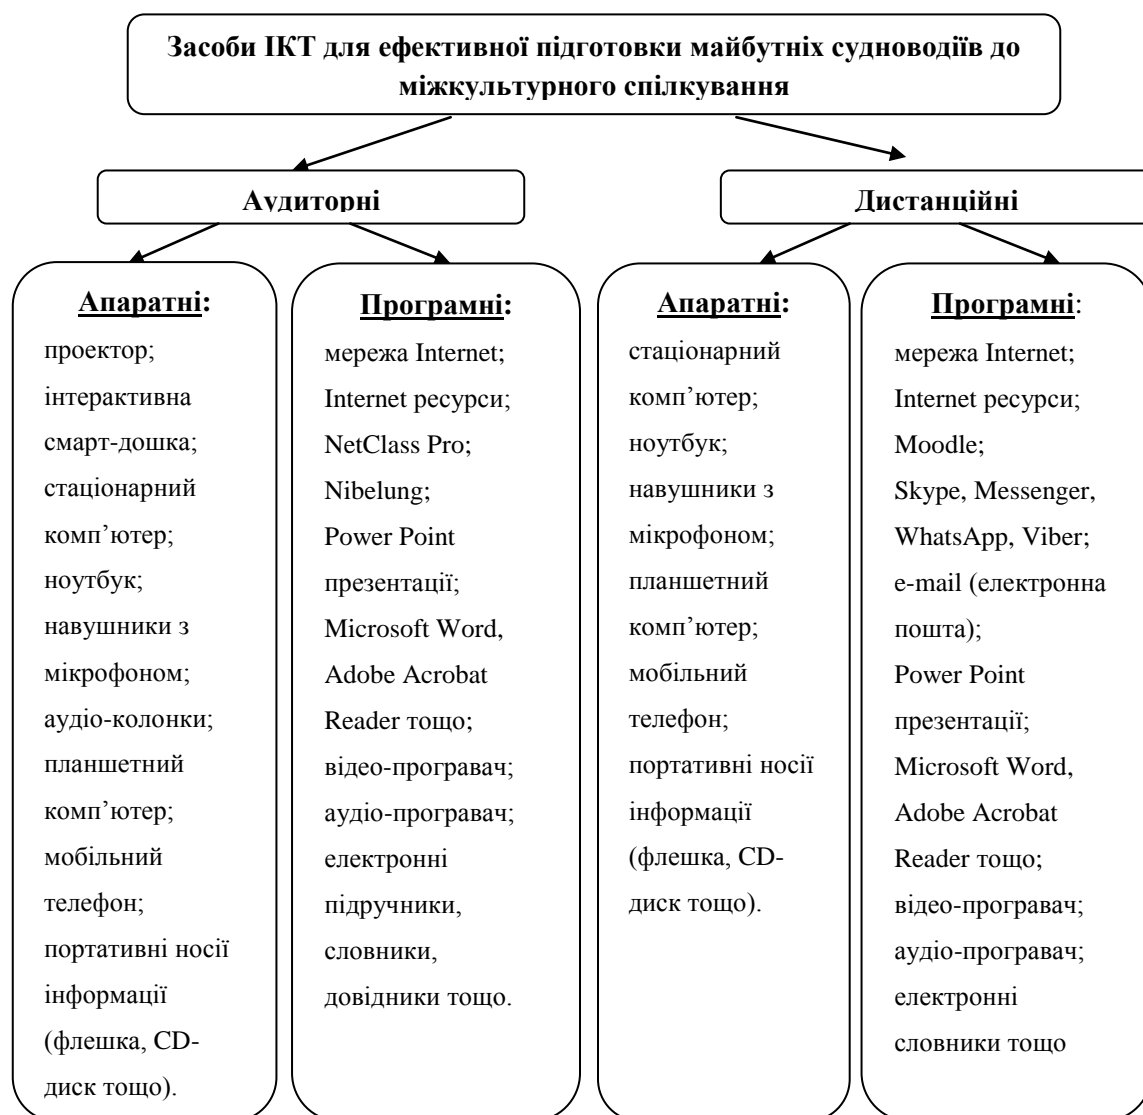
Засоби ІКТ для ефективної підготовки майбутніх судноводіїв до міжкультурного спілкування

Аудиторні

Дистанційні

Апаратні:
проектор;
інтерактивна смарт-дошка;
стаціонарний комп'ютер;
ноутбук;
навушники з мікрофоном;
аудіо-колонки;
планшетний комп'ютер;
мобільний телефон;
портативні носії інформації (флешка, CD-диск тощо).

Програмні:
мережа Internet;
Internet ресурси;
NetClass Pro;
Nibelung;
Power Point презентації;
Microsoft Word, Adobe Acrobat Reader тощо;
відео-програвач;
аудіо-програвач;
електронні підручники, словники, довідники тощо.

Апаратні:
стаціонарний комп'ютер;
ноутбук;
навушники з мікрофоном;
планшетний комп'ютер;
мобільний телефон;
портативні носії інформації (флешка, CD-диск тощо).

Програмні:
мережа Internet;
Internet ресурси;
Moodle;
Skype, Messenger, WhatsApp, Viber;
e-mail (електронна пошта);
Power Point презентації;
Microsoft Word, Adobe Acrobat Reader тощо;
відео-програвач;
аудіо-програвач;
електронні словники тощо